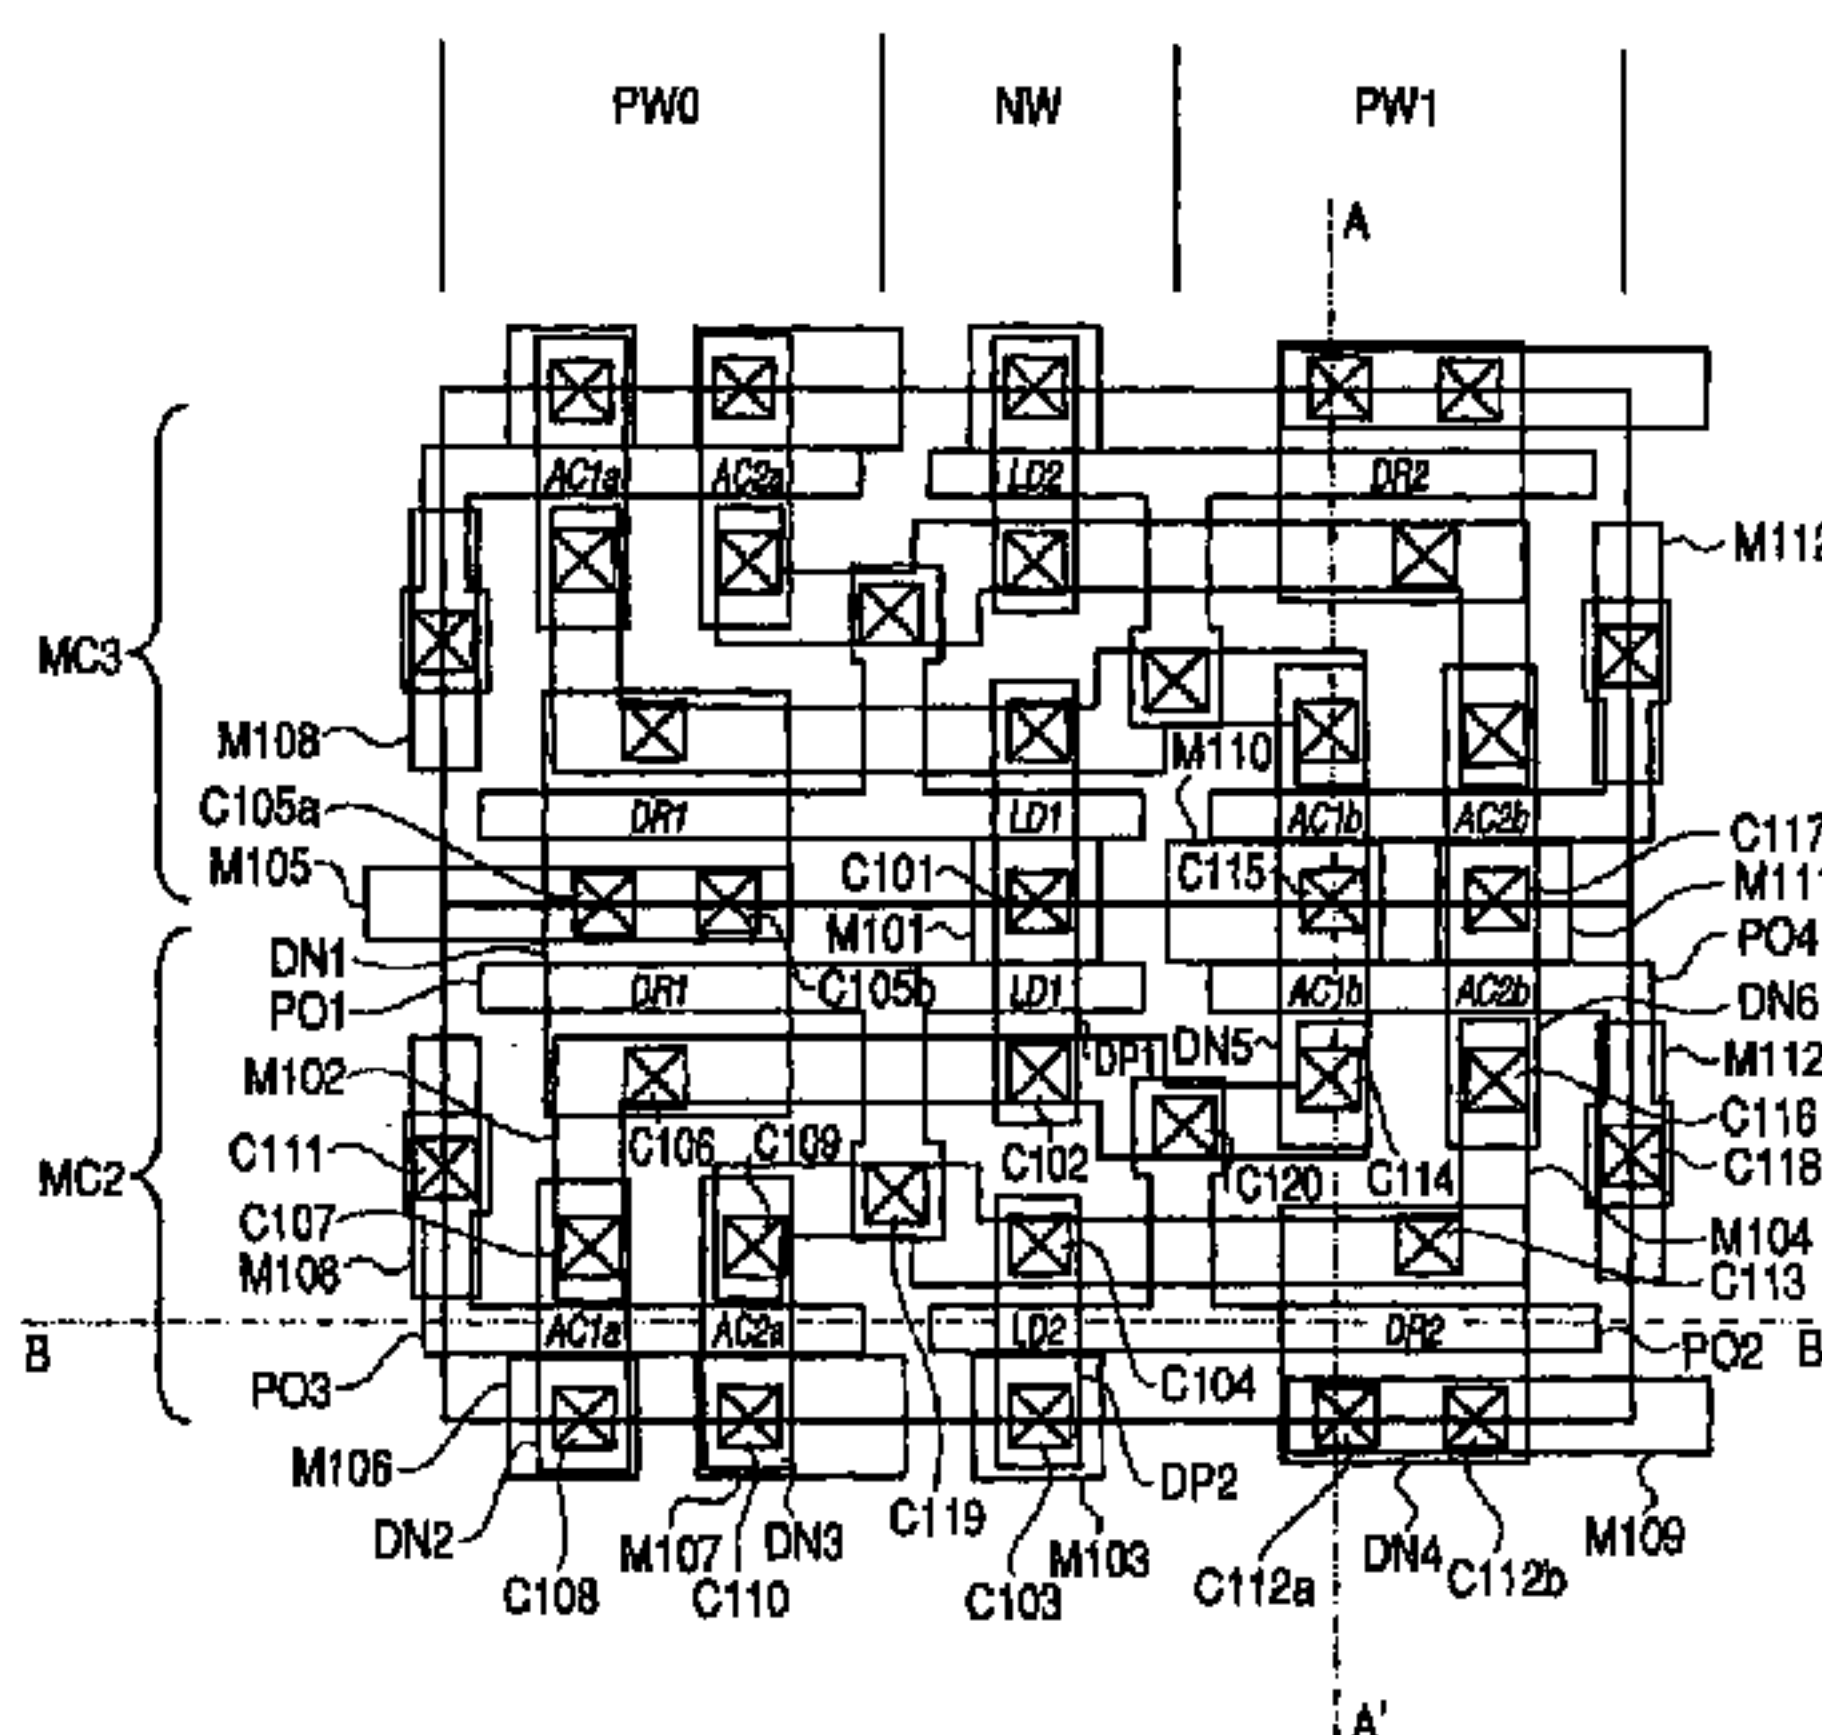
PW0
NW
PW1
A
AC1a
AC2a
LD2
DR2
M112
MC3
M108
M110
C105a
DR1
LD1
AC1b
AC2b
C117
M105
C101
C115
M111
M101
PO4
DN1
C105b
DN6
PO1
DR1
LD1
AC1b
AC2b
DN5
M112
M102
DP1
C116
C111
C106
C109
C102
C120
C114
C118
MC2
C107
M104
M108
C113
AC1a
AC2a
LD2
DR2
B
PO2
B
PO3
C104
M106
DP2
DN2
M107
DN3
C119
M103
DN4
M109
C108
C110
C103
C112a
C112b
A'